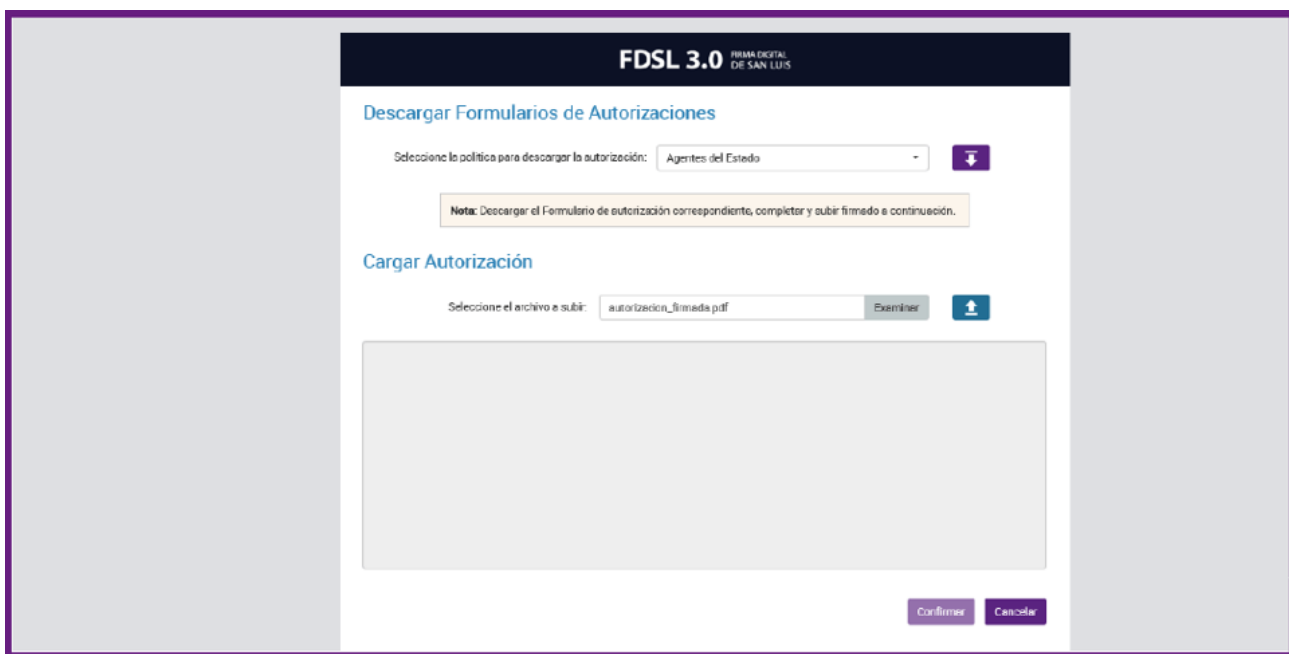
FDSL 3.0 FIRMA DIGITAL DE SAN LUIS

Descargar Formularios de Autorizaciones

Seleccione la política para descargar la autorización: Agentes del Estado

Nota: Descargar el Formulario de autorización correspondiente, completar y subir firmado a continuación.

Cargar Autorización

Seleccione el archivo a subir: autorizacion_firmada.pdf Examinar

Confirmar Cancelar